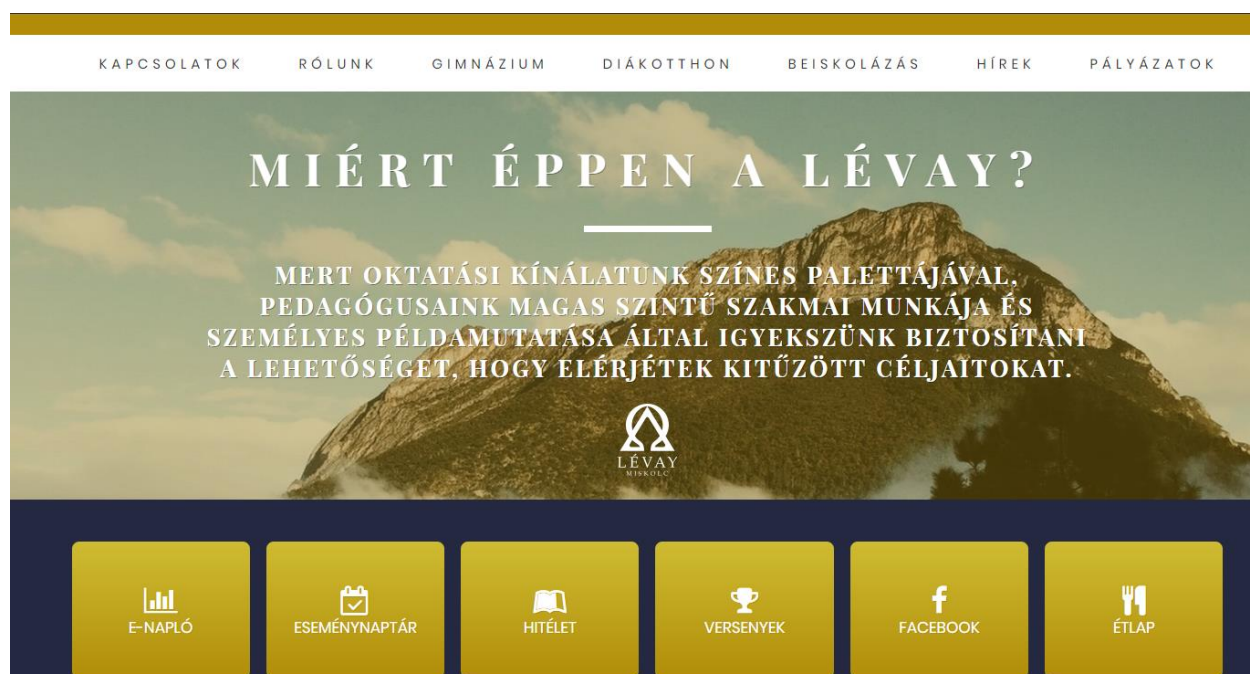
KAPCSOLATOK RÓLUNK GIMNÁZIUM DIÁKOTTHON BEISKOLÁZÁS HÍREK PÁLYÁZATOK

MIÉRT ÉPPEN A LÉVAY?

MERT OKTATÁSI KÍNÁLATUNK SZÍNES PALETTÁJÁVAL, PEDAGÓGUSAINK MAGAS SZINTŰ SZAKMAI MUNKÁJA ÉS SZEMÉLYES PÉLDAMUTATÁSA ÁLTAL IGYEKSZÜNK BIZTOSÍTANI A LEHETŐSÉGET, HOGY ELÉRJÉTEK KITŰZÖTT CÉLJAITOKAT.

LÉVAY
MISKOLC

E-NAPLÓ
ESEMÉNYNAPTÁR
HITÉLET
VERSENYEK
FACEBOOK
ÉTLAP